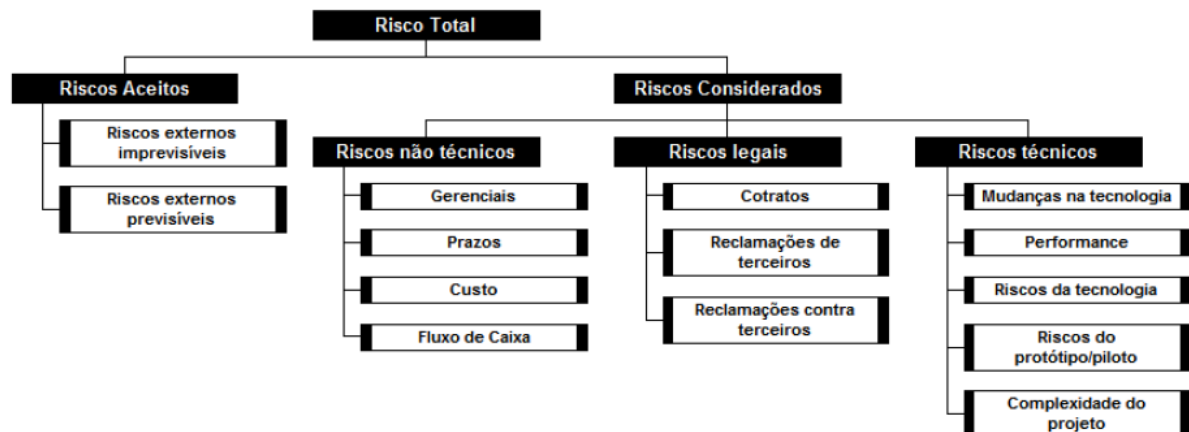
Risco Total

Riscos Aceitos

Riscos externos imprevisíveis

Riscos externos previsíveis

Riscos Considerados

Riscos não técnicos

Gerenciais

Prazos

Custo

Fluxo de Caixa

Riscos legais

Cotratos

Reclamações de terceiros

Reclamações contra terceiros

Riscos técnicos

Mudanças na tecnologia

Performance

Riscos da tecnologia

Riscos do protótipo/piloto

Complexidade do projeto